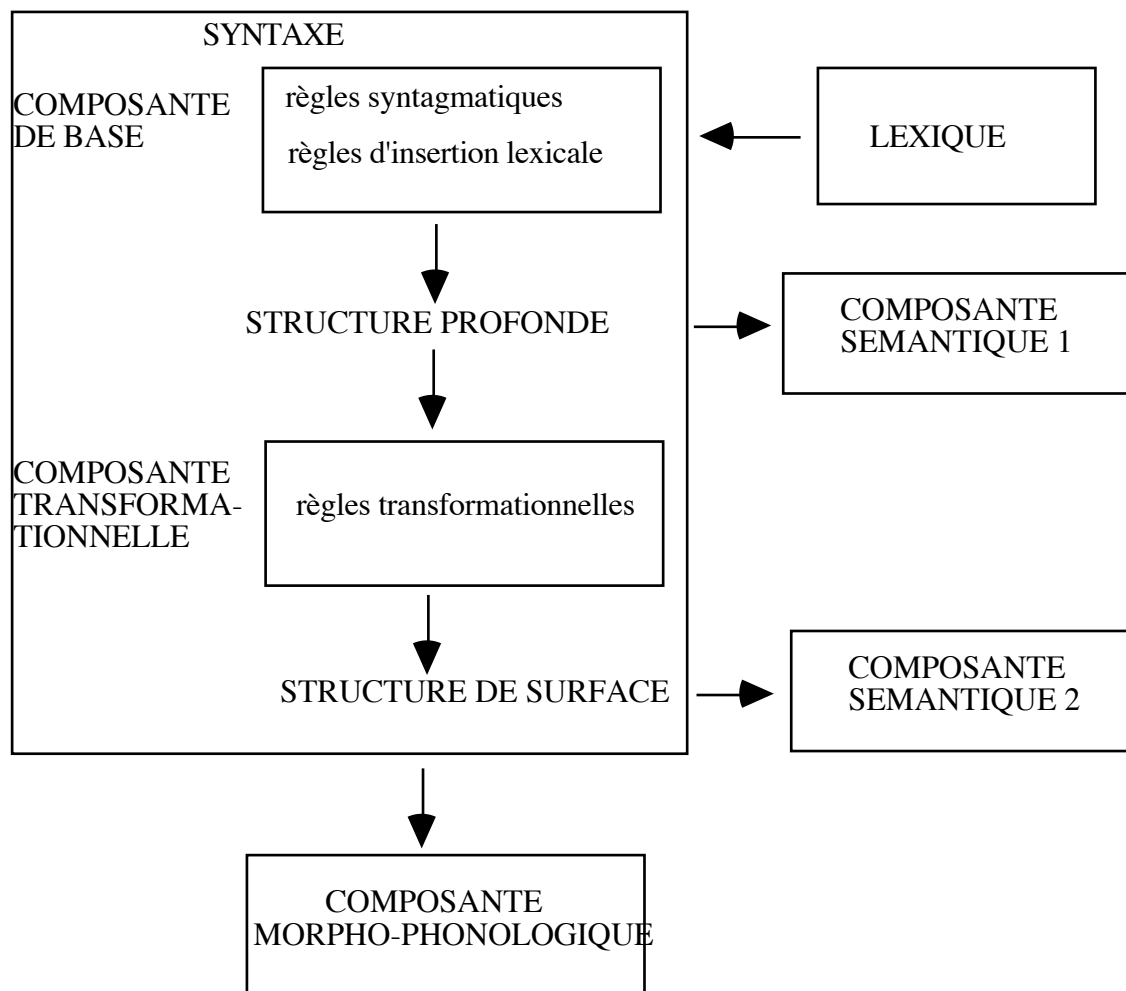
SYNTAXE

COMPOSANTE DE BASE

règles syntagmatiques

règles d'insertion lexicale

LEXIQUE

STRUCTURE PROFONDE

COMPOSANTE SEMANTIQUE 1

COMPOSANTE TRANSFORMATIONNELLE

règles transformationnelles

STRUCTURE DE SURFACE

COMPOSANTE SEMANTIQUE 2

COMPOSANTE MORPHO-PHONOLOGIQUE